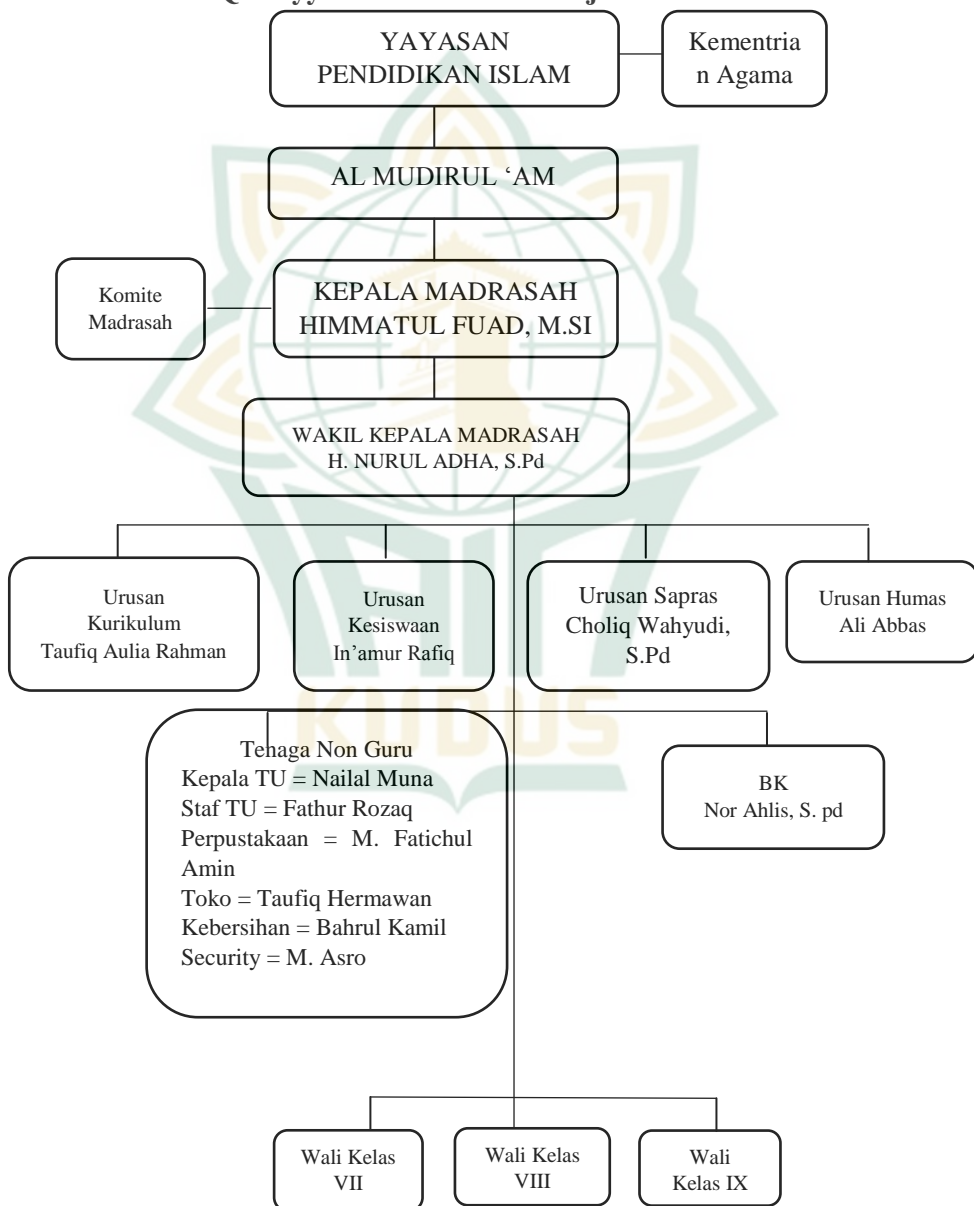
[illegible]

YAYASAN PENDIDIKAN ISLAM

Kementrian Agama

AL MUDIRUL 'AM

Komite Madrasah

KEPALA MADRASAH HIMMATUL FUAD, M.SI

WAKIL KEPALA MADRASAH H. NURUL ADHA, S.Pd

Urusan Kurikulum Taufiq Aulia Rahman

Urusan Kesiswaan In'amur Rafiq

Urusan Sapras Choliq Wahyudi, S.Pd

Urusan Humas Ali Abbas

Tenaga Non Guru
Kepala TU = Nailal Muna
Staf TU = Fathur Rozaq
Perpustakaan = M. Fatichul Amin
Toko = Taufiq Hermawan
Kebersihan = Bahrul Kamil
Security = M. Asro

BK Nor Ahlis, S. pd

Wali Kelas VII

Wali Kelas VIII

Wali Kelas IX